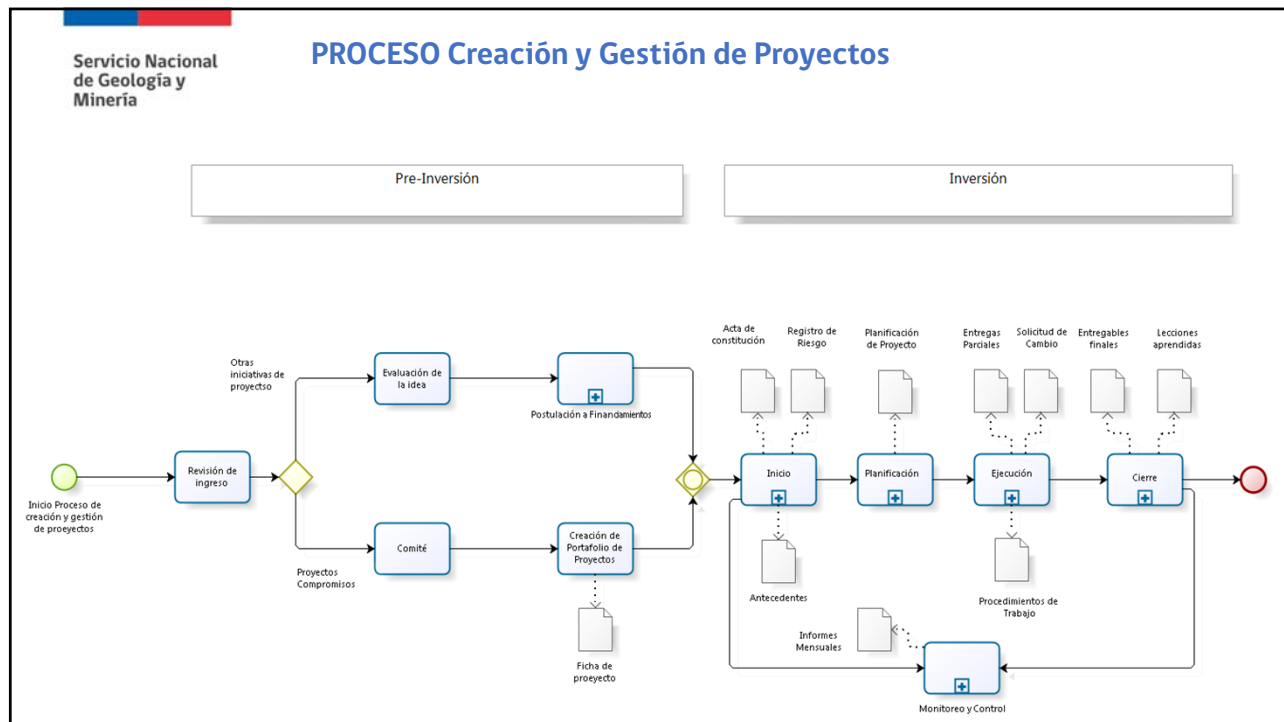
Servicio Nacional de Geología y Minería

PROCESO Creación y Gestión de Proyectos

Pre-Inversión

Inversión

Inicio Proceso de creación y gestión de proeyectos

Revisión de ingreso

Otras iniciativas de proyectso

Evaluación de la idea

Postulación a Financiamientos

Proyectos Compromisos

Comité

Creación de Portafolio de Proyectos

Ficha de proyecto

Acta de constitución

Registro de Riesgo

Inicio

Antecedentes

Planificación de Proyecto

Planificación

Entregas Parciales

Solicitud de Cambio

Ejecución

Procedimientos de Trabajo

Entregables finales

Lecciones aprendidas

Cierre

Informes Mensuales

Monitoreo y Control